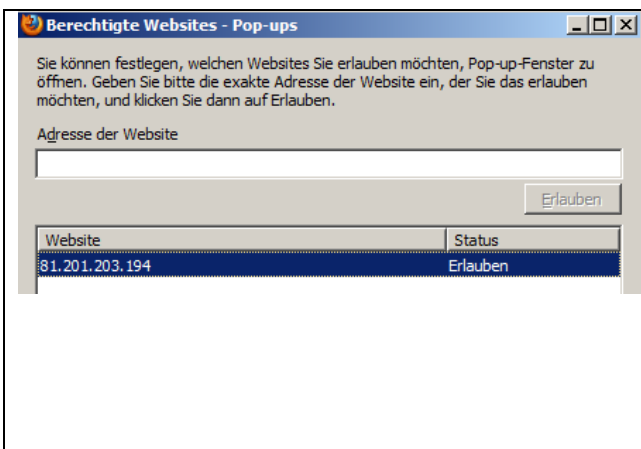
Berechtigte Websites - Pop-ups

Sie können festlegen, welchen Websites Sie erlauben möchten, Pop-up-Fenster zu öffnen. Geben Sie bitte die exakte Adresse der Website ein, der Sie das erlauben möchten, und klicken Sie dann auf Erlauben.

Adresse der Website

Erlauben

| Website | Status |
|---|---|
| 81.201.203.194 | Erlauben |